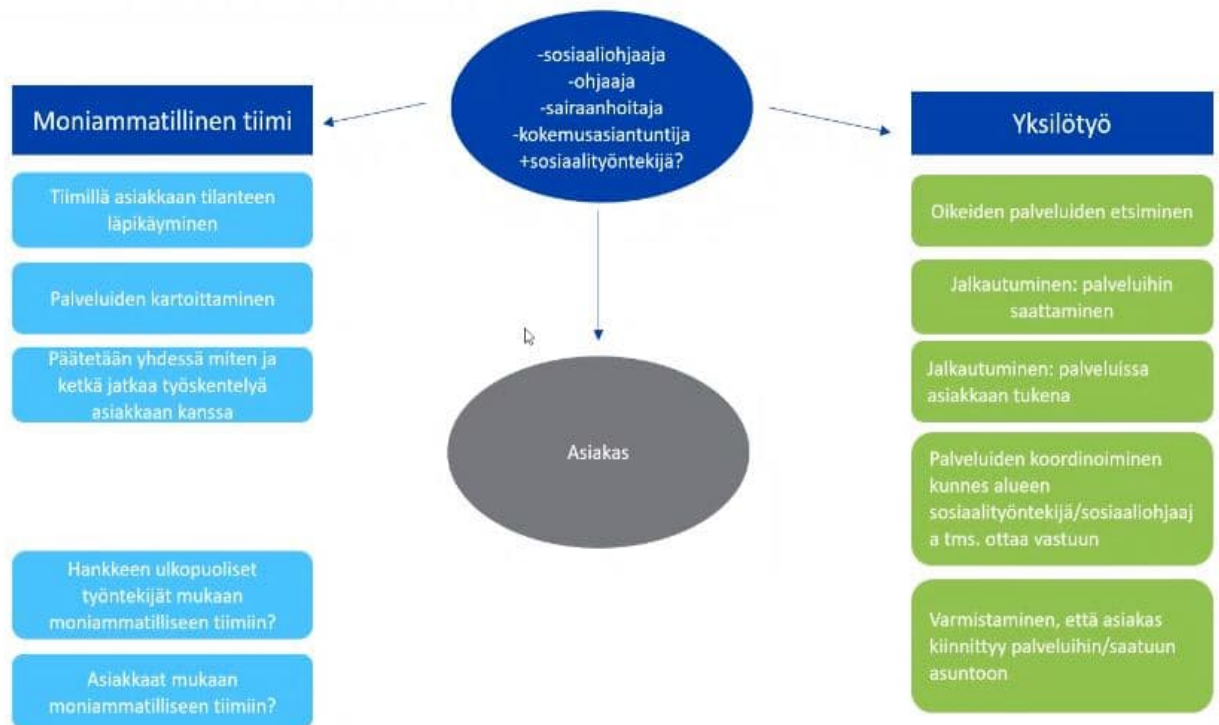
-sosiaaliohjaaja
-ohjaaja
-sairaanhoitaja
-kokemusasiantuntija
+sosiaalityöntekijä?

Moniammatillinen tiimi

Tiimillä asiakkaan tilanteen läpikäyminen

Palveluiden kartoittaminen

Päätetään yhdessä miten ja ketkä jatkaa työskentelyä asiakkaan kanssa

Hankkeen ulkopuoliset työntekijät mukaan moniammatilliseen tiimiin?

Asiakkaat mukaan moniammatilliseen tiimiin?

Asiakas

Yksilötyö

Oikeiden palveluiden etsiminen

Jalkautuminen: palveluihin saattaminen

Jalkautuminen: palveluissa asiakkaan tukena

Palveluiden koordinoiminen kunnes alueen sosiaalityöntekijä/sosiaaliohjaaja tms. ottaa vastuun

Varmistaminen, että asiakas kiinnittyy palveluihin/saatuun asuntoon